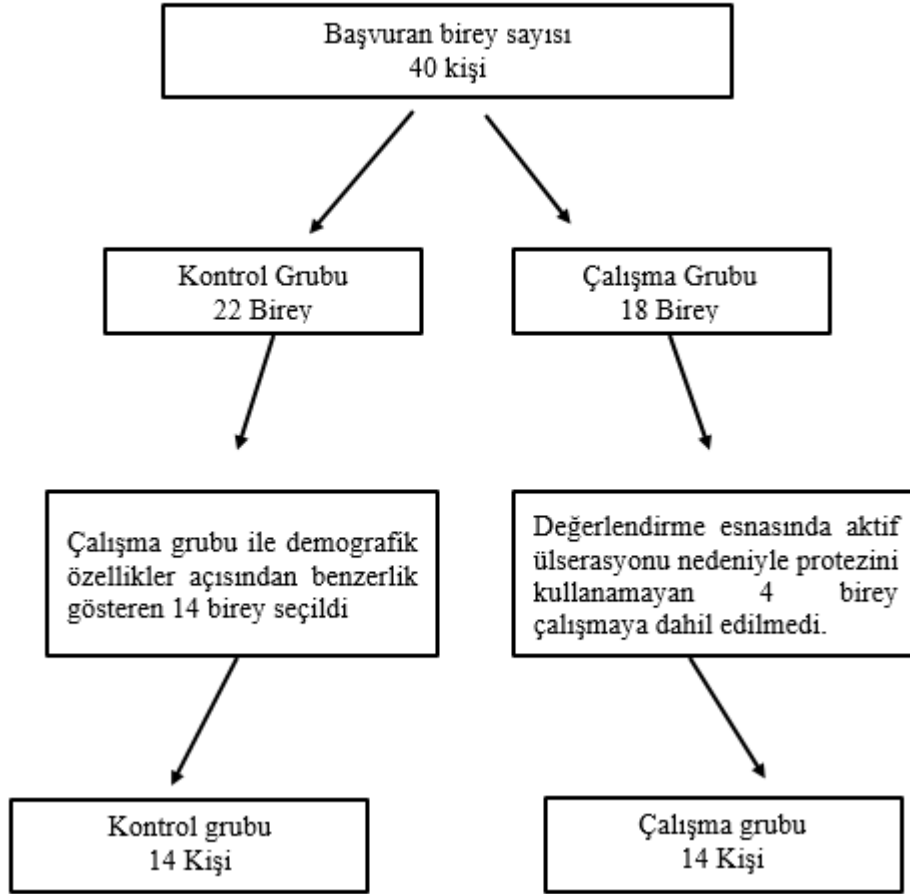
Başvuran birey sayısı
40 kişi

Kontrol Grubu
22 Birey

Çalışma Grubu
18 Birey

Çalışma grubu ile demografik özellikler açısından benzerlik gösteren 14 birey seçildi

Değerlendirme esnasında aktif ülserasyonu nedeniyle protezini kullanamayan 4 birey çalışmaya dahil edilmedi.

Kontrol grubu
14 Kişi

Çalışma grubu
14 Kişi